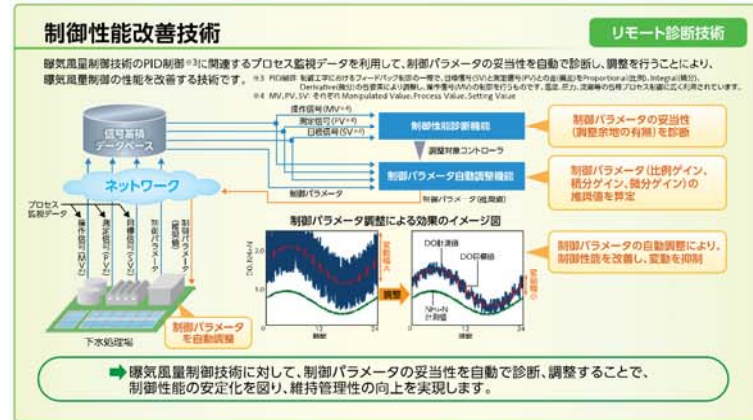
制御性能改善技術

リモート診断技術

曝気風量制御技術のPID制御※3に関連するプロセス監視データを利用して、制御パラメータの妥当性を自動で診断し、調整を行うことにより、曝気風量制御の性能を改善する技術です。

※3 PID制御: 制御工学におけるフィードバック制御の一種で、目標信号(SV)と測定信号(PV)との偏差に対してProportional(比例)、Integral(積分)、Derivative(微分)の各要素により調整し、操作信号(MV)の制御を行うものです。温度、圧力、流量等の各種プロセス制御に広く利用されています。
※4 MV, PV, SV: それぞれManipulated Value, Process Value, Setting Value

信号蓄積データベース

操作信号(MV※4)
測定信号(PV※4)
目標信号(SV※4)

制御性能診断機能

調整対象コントローラ

制御パラメータ自動調整機能

制御パラメータ

制御パラメータ(推奨値)

制御パラメータの妥当性(調整余地の有無)を診断

制御パラメータ(比例ゲイン、積分ゲイン、微分ゲイン)の推奨値を算定

ネットワーク

プロセス監視データ

操作信号(MV)
測定信号(PV)
目標信号(SV)
制御パラメータ
制御パラメータ(推奨値)

制御パラメータ調整による効果のイメージ図

DO制御値
DO目標値
変動大
調整
変動小
NH4-N計測値
時間
0 12 24
0 12 24

制御パラメータの自動調整により、制御性能を改善し、変動を抑制

制御パラメータを自動調整

下水処理場

➡曝気風量制御技術に対して、制御パラメータの妥当性を自動で診断、調整することで、制御性能の安定化を図り、維持管理性の向上を実現します。